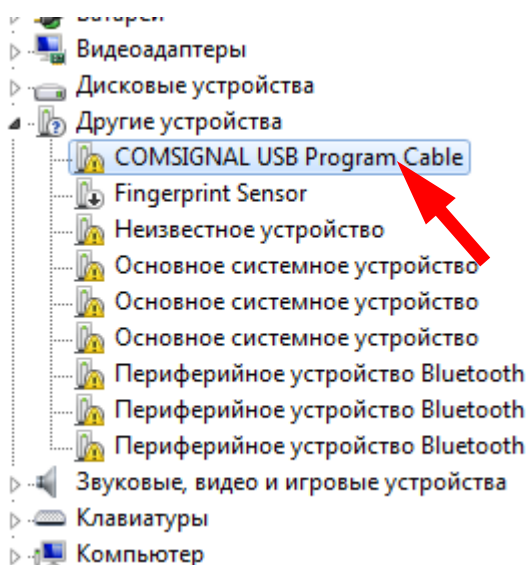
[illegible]
Видеоадаптеры
Дисковые устройства
Другие устройства
COMSIGNAL USB Program Cable
Fingerprint Sensor
Неизвестное устройство
Основное системное устройство
Основное системное устройство
Основное системное устройство
Периферийное устройство Bluetooth
Периферийное устройство Bluetooth
Периферийное устройство Bluetooth
Звуковые, видео и игровые устройства
Клавиатуры
Компьютер